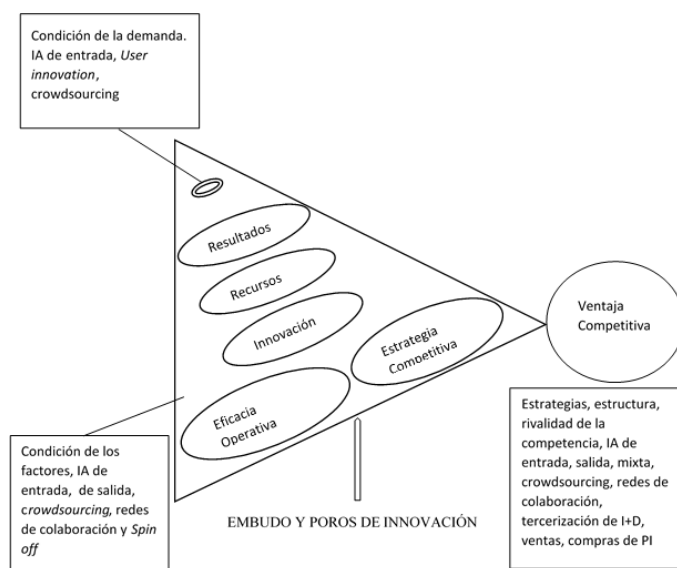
Condición de la demanda. IA de entrada, User innovation, crowdsourcing

Resultados

Recursos

Innovación

Estrategia Competitiva

Eficacia Operativa

Ventaja Competitiva

Condición de los factores, IA de entrada, de salida, crowdsourcing, redes de colaboración y Spin off

EMBUDO Y POROS DE INNOVACIÓN

Estrategias, estructura, rivalidad de la competencia, IA de entrada, salida, mixta, crowdsourcing, redes de colaboración, tercerización de I+D, ventas, compras de PI